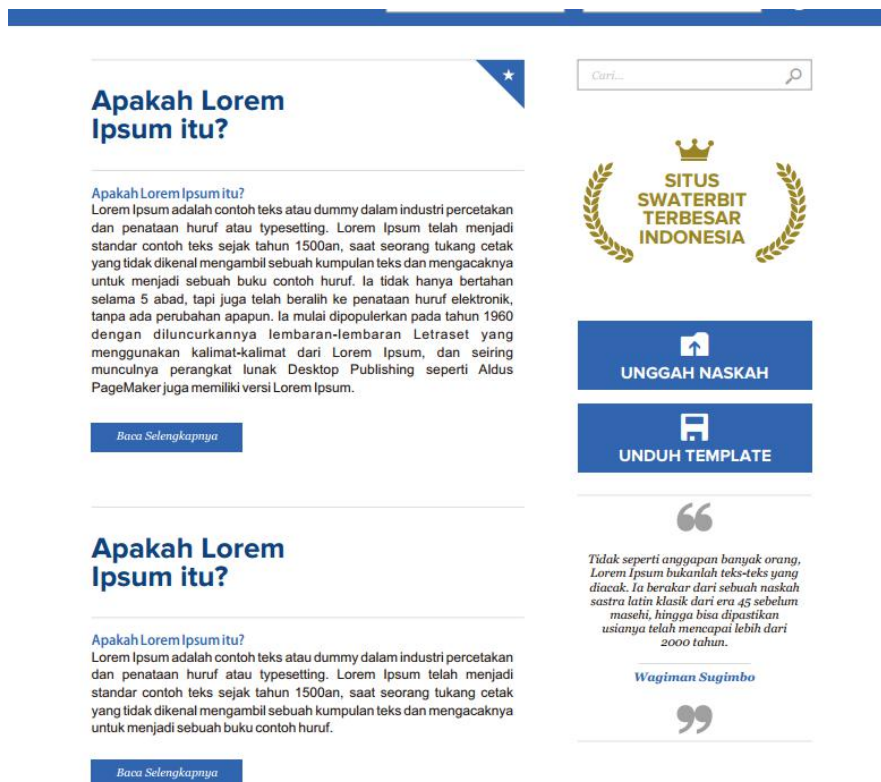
Apakah Lorem Ipsum itu?

Apakah Lorem Ipsum itu?
Lorem Ipsum adalah contoh teks atau dummy dalam industri percetakan dan penataan huruf atau typesetting. Lorem Ipsum telah menjadi standar contoh teks sejak tahun 1500an, saat seorang tukang cetak yang tidak dikenal mengambil sebuah kumpulan teks dan mengacaknya untuk menjadi sebuah buku contoh huruf. Ia tidak hanya bertahan selama 5 abad, tapi juga telah beralih ke penataan huruf elektronik, tanpa ada perubahan apapun. Ia mulai dipopulerkan pada tahun 1960 dengan diluncurkannya lembaran-lembaran Letraset yang menggunakan kalimat-kalimat dari Lorem Ipsum, dan seiring munculnya perangkat lunak Desktop Publishing seperti Aldus PageMaker juga memiliki versi Lorem Ipsum.

Baca Selengkapnya

Apakah Lorem Ipsum itu?

Apakah Lorem Ipsum itu?
Lorem Ipsum adalah contoh teks atau dummy dalam industri percetakan dan penataan huruf atau typesetting. Lorem Ipsum telah menjadi standar contoh teks sejak tahun 1500an, saat seorang tukang cetak yang tidak dikenal mengambil sebuah kumpulan teks dan mengacaknya untuk menjadi sebuah buku contoh huruf.

Baca Selengkapnya

Cari...

SITUS SWATERBIT TERBESAR INDONESIA

UNGGAH NASKAH

UNDUH TEMPLATE

Tidak seperti anggapan banyak orang, Lorem Ipsum bukanlah teks-teks yang diacak. Ia berakar dari sebuah naskah sastra latin klasik dari era 45 sebelum masehi, hingga bisa dipastikan usianya telah mencapai lebih dari 2000 tahun.

Wagiman Sugimbo